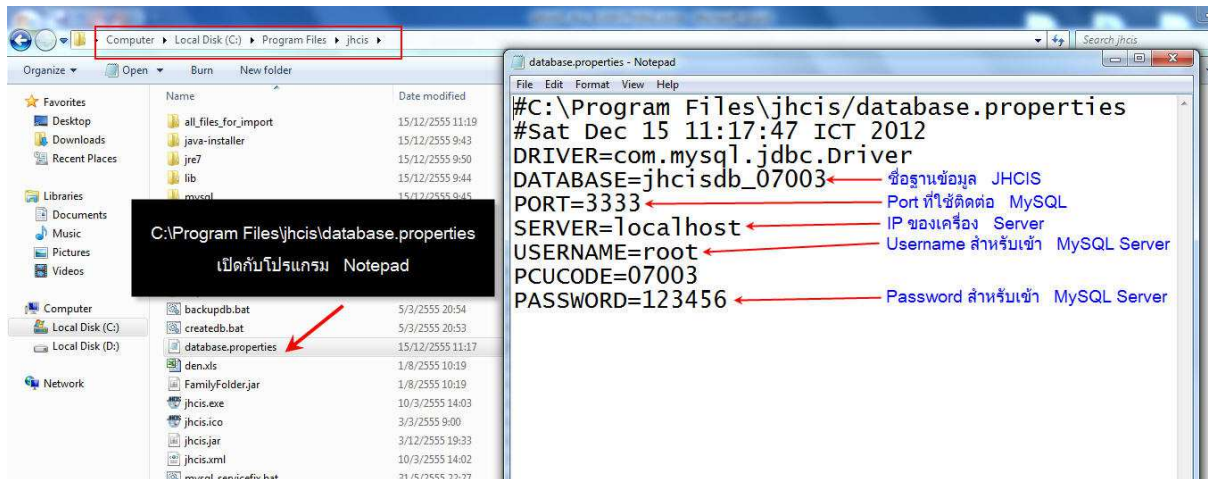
Computer ▸ Local Disk (C:) ▸ Program Files ▸ jhcis ▸

Search jhcis

Organize ▾ Open ▾ Burn New folder

Favorites
Desktop
Downloads
Recent Places

Libraries
Documents
Music
Pictures
Videos

Computer
Local Disk (C:)
Local Disk (D:)

Network

| Name | Date modified |
|---|---|
| all_files_for_import | 15/12/2555 11:19 |
| java-installer | 15/12/2555 9:43 |
| jre7 | 15/12/2555 9:50 |
| lib | 15/12/2555 9:44 |
| mysql | 15/12/2555 9:45 |
| backupdb.bat | 5/3/2555 20:54 |
| createdb.bat | 5/3/2555 20:53 |
| database.properties | 15/12/2555 11:17 |
| den.xls | 1/8/2555 10:19 |
| FamilyFolder.jar | 1/8/2555 10:19 |
| jhcis.exe | 10/3/2555 14:03 |
| jhcis.ico | 3/3/2555 9:00 |
| jhcis.jar | 3/12/2555 19:33 |
| jhcis.xml | 10/3/2555 14:02 |
| mysql_servicefix.bat | 31/5/2555 22:27 |

C:\Program Files\jhcis\database.properties
เปิดกับโปรแกรม Notepad

database.properties - Notepad
File Edit Format View Help
#C:\Program Files\jhcis/database.properties
#Sat Dec 15 11:17:47 ICT 2012
DRIVER=com.mysql.jdbc.Driver
DATABASE=jhcisdb_07003 ชื่อฐานข้อมูล JHCIS
PORT=3333 Port ที่ใช้ติดต่อ MySQL
SERVER=localhost IP ของเครื่อง Server
USERNAME=root Username สำหรับเข้า MySQL Server
PCUCODE=07003
PASSWORD=123456 Password สำหรับเข้า MySQL Server